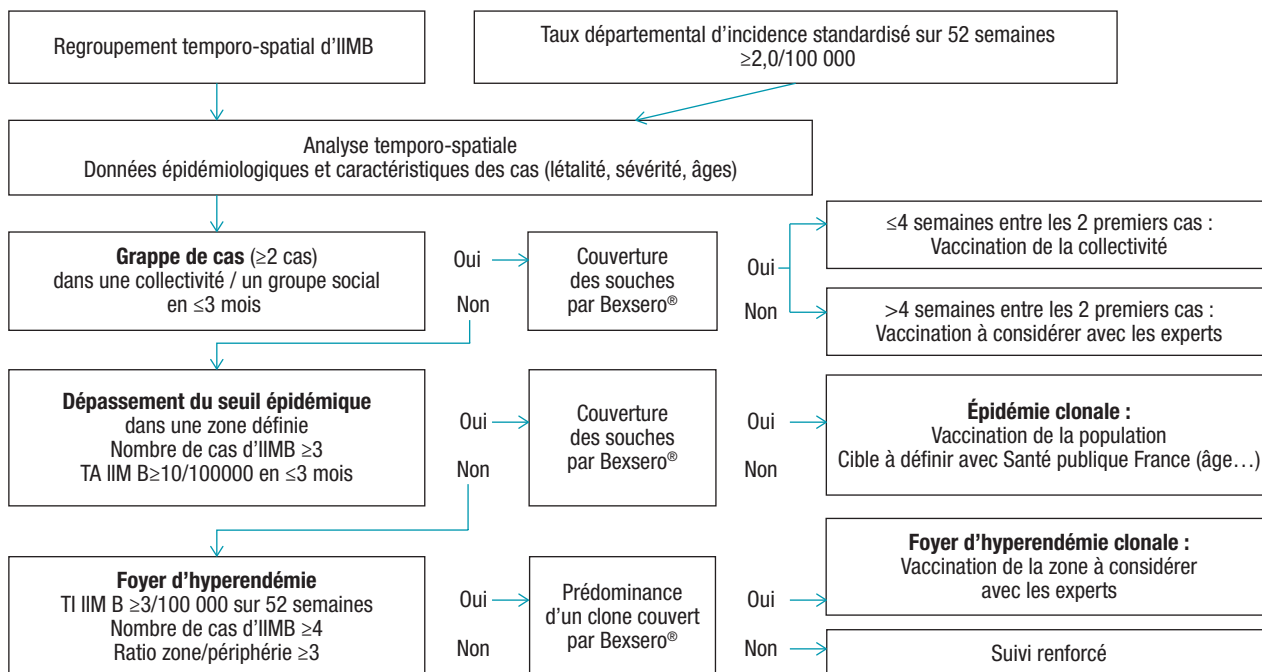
Regroupement temporo-spatial d'IIMB

Taux départemental d'incidence standardisé sur 52 semaines $\geq$2,0/100 000

Analyse temporo-spatiale
Données épidémiologiques et caractéristiques des cas (létalité, sévérité, âges)

**Grappe de cas** ($\geq$2 cas) dans une collectivité / un groupe social en $\leq$3 mois

Oui

Non

Couverture des souches par Bexsero®

Oui

Non

$\leq$4 semaines entre les 2 premiers cas : Vaccination de la collectivité

>4 semaines entre les 2 premiers cas : Vaccination à considérer avec les experts

**Dépassement du seuil épidémique** dans une zone définie
Nombre de cas d'IIMB $\geq$3
TA IIM B$\geq$10/100000 en $\leq$3 mois

Oui

Non

Couverture des souches par Bexsero®

Oui

Non

**Épidémie clonale :**
Vaccination de la population
Cible à définir avec Santé publique France (âge…)

**Foyer d'hyperendémie**
TI IIM B $\geq$3/100 000 sur 52 semaines
Nombre de cas d'IIMB $\geq$4
Ratio zone/périphérie $\geq$3

Oui

Non

Prédominance d'un clone couvert par Bexsero®

Oui

Non

**Foyer d'hyperendémie clonale :**
Vaccination de la zone à considérer avec les experts

Suivi renforcé